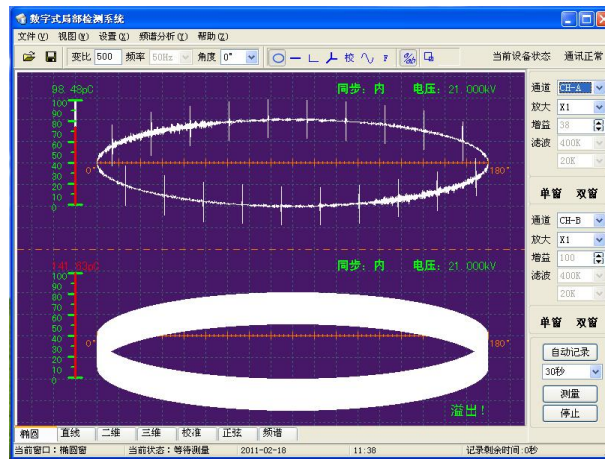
数字式局部检测系统

文件(F) 视图(V) 设置(S) 频谱分析(Y) 帮助(H)

变比 500 频率 50Hz 角度 0° 校 F

当前设备状态 通讯正常

98.48pC 同步：内 电压：21.000kV

100 90 80 70 60 50 40 30 20 10 0

0° 180°

141.93pC 同步：内 电压：21.000kV

100 90 80 70 60 50 40 30 20 10 0

0° 180°

溢出！

通道 CH-A
放大 X1
增益 38
滤波 400K
20K

单窗 双窗

通道 CH-B
放大 X1
增益 100
滤波 400K
20K

单窗 双窗

自动记录
30秒
测量
停止

椭圆 直线 二维 三维 校准 正弦 频谱

当前窗口：椭圆窗 当前状态：等待测量 2011-02-18 11:38 记录剩余时间：0秒